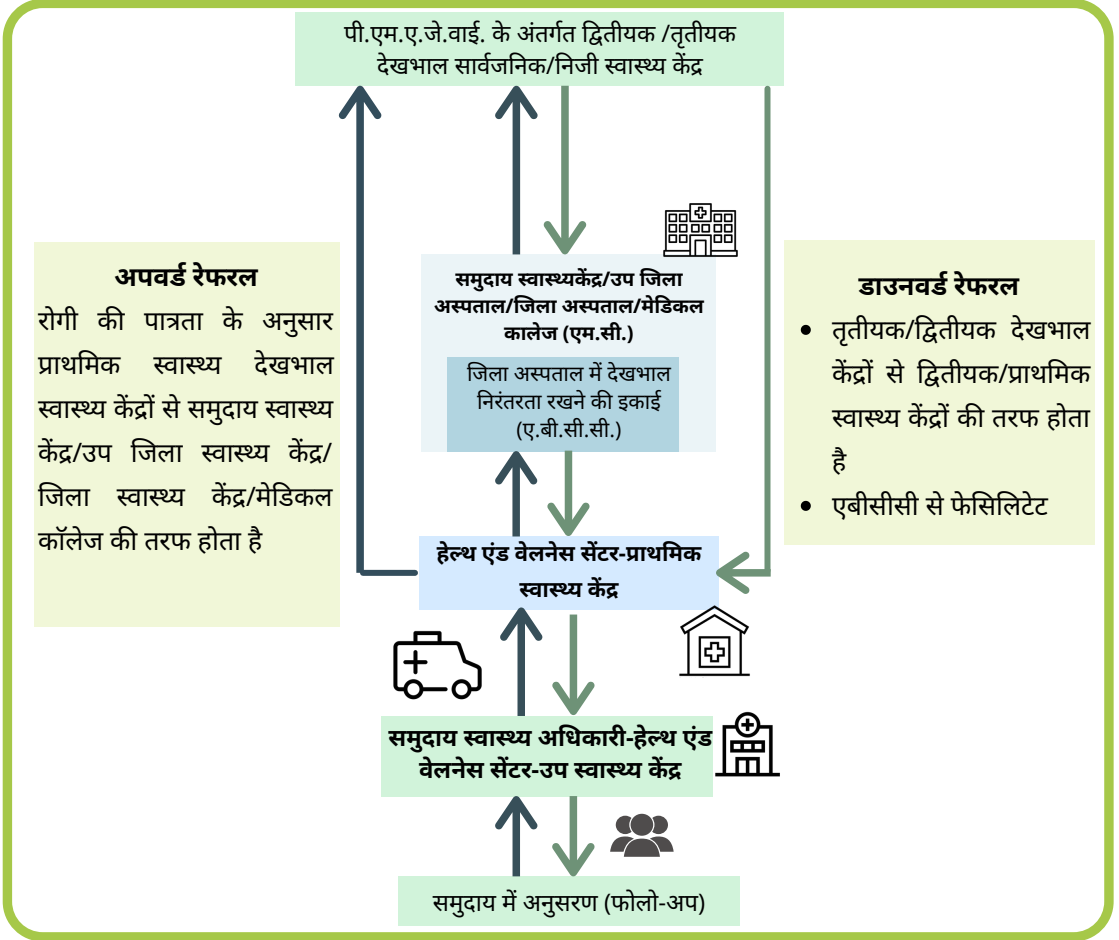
पी.एम.ए.जे.वाई. के अंतर्गत द्वितीयक /तृतीयक देखभाल सार्वजनिक/निजी स्वास्थ्य केंद्र

अपवर्ड रेफरल

रोगी की पात्रता के अनुसार प्राथमिक स्वास्थ्य देखभाल स्वास्थ्य केंद्रों से समुदाय स्वास्थ्य केंद्र/उप जिला स्वास्थ्य केंद्र/ जिला स्वास्थ्य केंद्र/मेडिकल कॉलेज की तरफ होता है

समुदाय स्वास्थ्यकेंद्र/उप जिला अस्पताल/जिला अस्पताल/मेडिकल कालेज (एम.सी.)

जिला अस्पताल में देखभाल निरंतरता रखने की इकाई (ए.बी.सी.सी.)

डाउनवर्ड रेफरल

- तृतीयक/द्वितीयक देखभाल केंद्रों से द्वितीयक/प्राथमिक स्वास्थ्य केंद्रों की तरफ होता है
- एबीसीसी से फेसिलिटेट

हेल्थ एंड वेलनेस सेंटर-प्राथमिक स्वास्थ्य केंद्र

समुदाय स्वास्थ्य अधिकारी-हेल्थ एंड वेलनेस सेंटर-उप स्वास्थ्य केंद्र

समुदाय में अनुसरण (फोलो-अप)